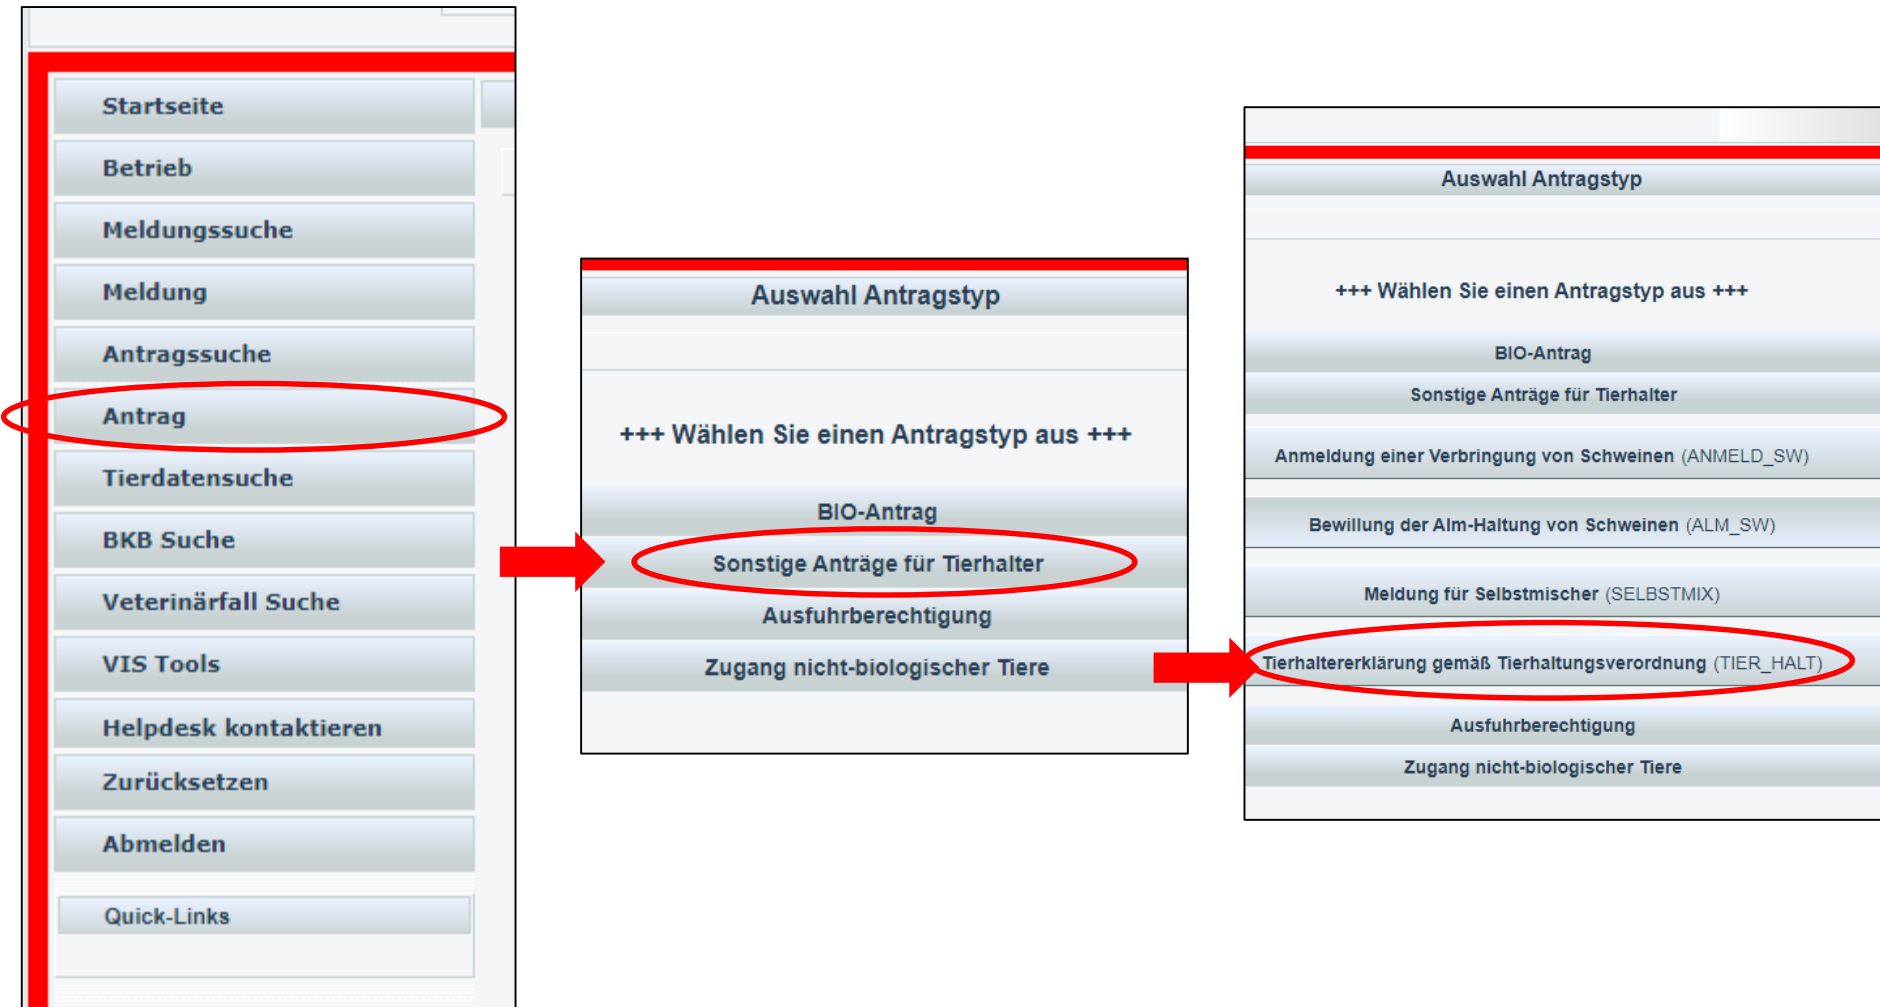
Startseite

Betrieb

Meldungssuche

Meldung

Antragssuche

Antrag

Tierdatensuche

BKB Suche

Veterinärfall Suche

VIS Tools

Helpdesk kontaktieren

Zurücksetzen

Abmelden

Quick-Links

Auswahl Antragstyp

+++ Wählen Sie einen Antragstyp aus +++

BIO-Antrag

Sonstige Anträge für Tierhalter

Ausfuhrberechtigung

Zugang nicht-biologischer Tiere

Auswahl Antragstyp

+++ Wählen Sie einen Antragstyp aus +++

BIO-Antrag

Sonstige Anträge für Tierhalter

Anmeldung einer Verbringung von Schweinen (ANMELD_SW)

Bewillung der Alm-Haltung von Schweinen (ALM_SW)

Meldung für Selbstmischer (SELBSTMIX)

Tierhaltererklärung gemäß Tierhaltungsverordnung (TIER_HALT)

Ausfuhrberechtigung

Zugang nicht-biologischer Tiere